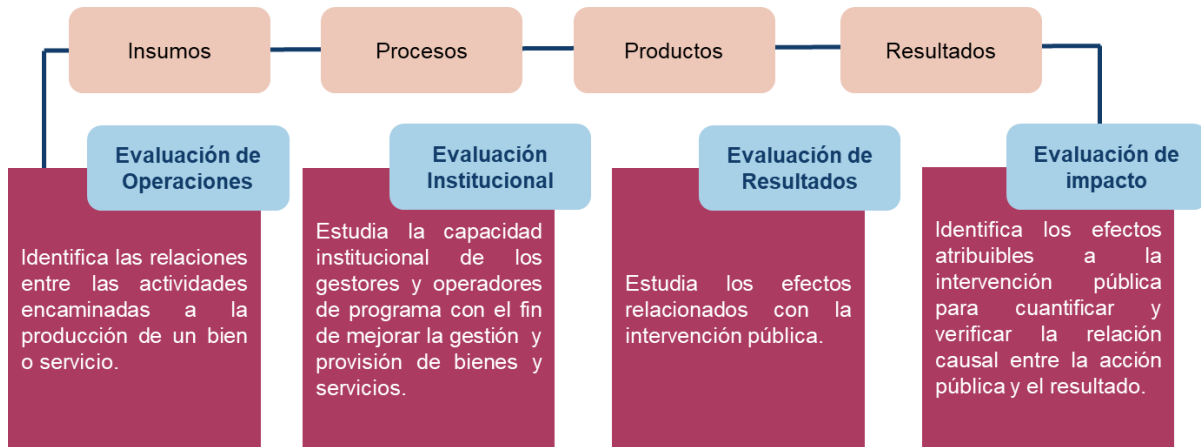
Insumos

Procesos

Productos

Resultados

Evaluación de Operaciones

Identifica las relaciones entre las actividades encaminadas a la producción de un bien o servicio.

Evaluación Institucional

Estudia la capacidad institucional de los gestores y operadores de programa con el fin de mejorar la gestión y provisión de bienes y servicios.

Evaluación de Resultados

Estudia los efectos relacionados con la intervención pública.

Evaluación de impacto

Identifica los efectos atribuibles a la intervención pública para cuantificar y verificar la relación causal entre la acción pública y el resultado.